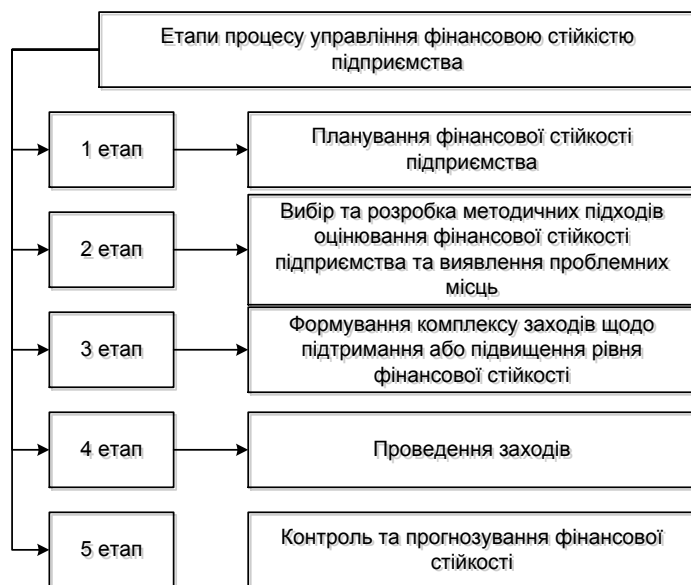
Етапи процесу управління фінансовою стійкістю підприємства

1 етап

Планування фінансової стійкості підприємства

2 етап

Вибір та розробка методичних підходів оцінювання фінансової стійкості підприємства та виявлення проблемних місць

3 етап

Формування комплексу заходів щодо підтримання або підвищення рівня фінансової стійкості

4 етап

Проведення заходів

5 етап

Контроль та прогнозування фінансової стійкості